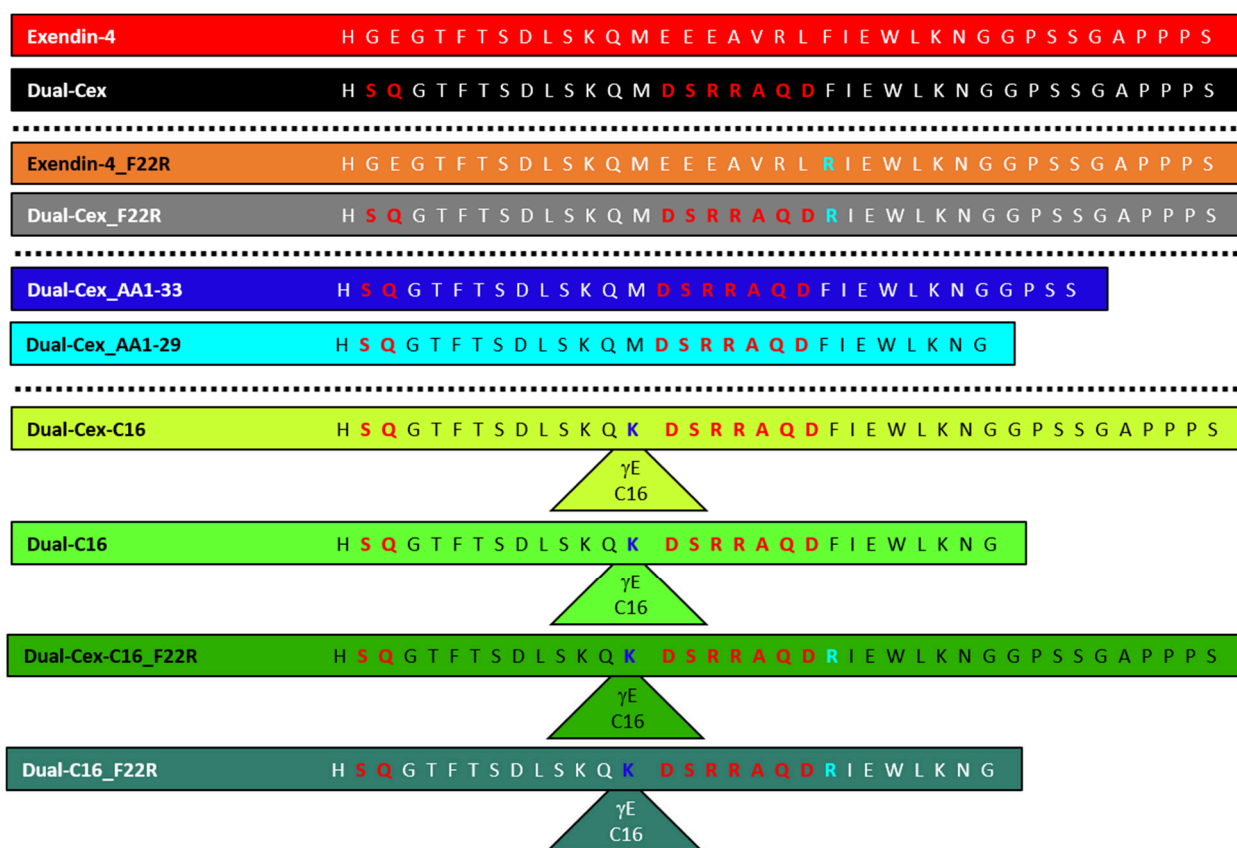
Exendin-4 H G E G T F T S D L S K Q M E E E A V R L F I E W L K N G G P S S G A P P P S

Dual-Cex H S Q G T F T S D L S K Q M D S R R A Q D F I E W L K N G G P S S G A P P P S

Exendin-4_F22R H G E G T F T S D L S K Q M E E E A V R L R I E W L K N G G P S S G A P P P S

Dual-Cex_F22R H S Q G T F T S D L S K Q M D S R R A Q D R I E W L K N G G P S S G A P P P S

Dual-Cex_AA1-33 H S Q G T F T S D L S K Q M D S R R A Q D F I E W L K N G G P S S

Dual-Cex_AA1-29 H S Q G T F T S D L S K Q M D S R R A Q D F I E W L K N G

Dual-Cex-C16 H S Q G T F T S D L S K Q K D S R R A Q D F I E W L K N G G P S S G A P P P S

γE C16

Dual-C16 H S Q G T F T S D L S K Q K D S R R A Q D F I E W L K N G

γE C16

Dual-Cex-C16_F22R H S Q G T F T S D L S K Q K D S R R A Q D R I E W L K N G G P S S G A P P P S

γE C16

Dual-C16_F22R H S Q G T F T S D L S K Q K D S R R A Q D R I E W L K N G

γE C16